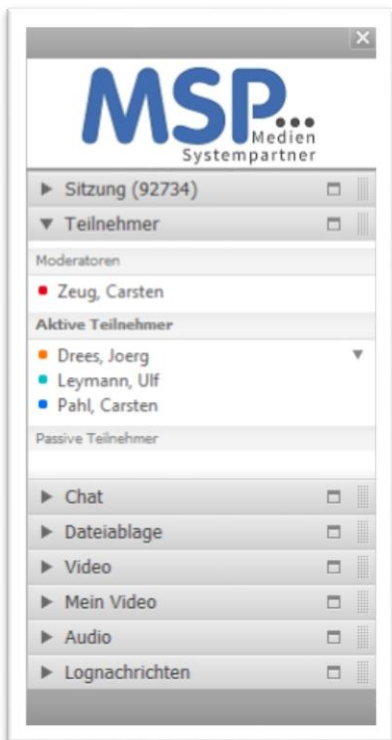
MSP...
Medien
Systempartner

Sitzung (92734)

Teilnehmer

Moderatoren

Zeug, Carsten

Aktive Teilnehmer

Drees, Joerg

Leymann, Ulf

Pahl, Carsten

Passive Teilnehmer

Chat

Dateiablage

Video

Mein Video

Audio

Lognachrichten